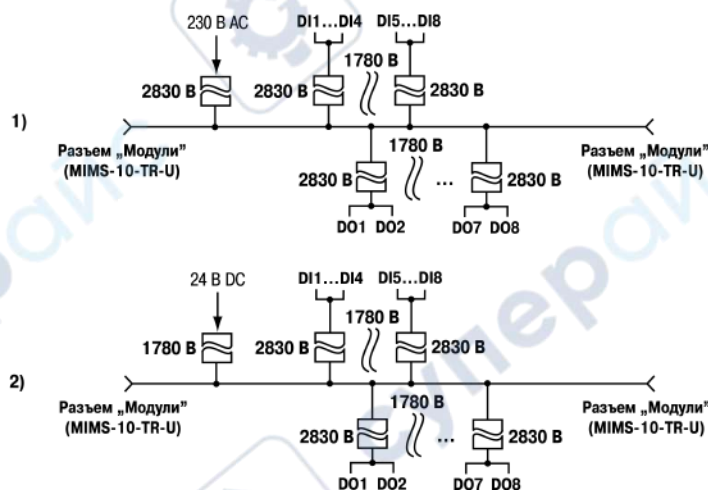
230 В АС
DI1…DI4
DI5…DI8
2830 В
2830 В
1780 В
2830 В
1)
1780 В
Разъем „Модули"
(MIMS-10-TR-U)
Разъем „Модули"
(MIMS-10-TR-U)
2830 В
…
2830 В
DO1 DO2
DO7 DO8

24 В DC
DI1…DI4
DI5…DI8
1780 В
2830 В
1780 В
2830 В
2)
1780 В
Разъем „Модули"
(MIMS-10-TR-U)
Разъем „Модули"
(MIMS-10-TR-U)
2830 В
…
2830 В
DO1 DO2
DO7 DO8